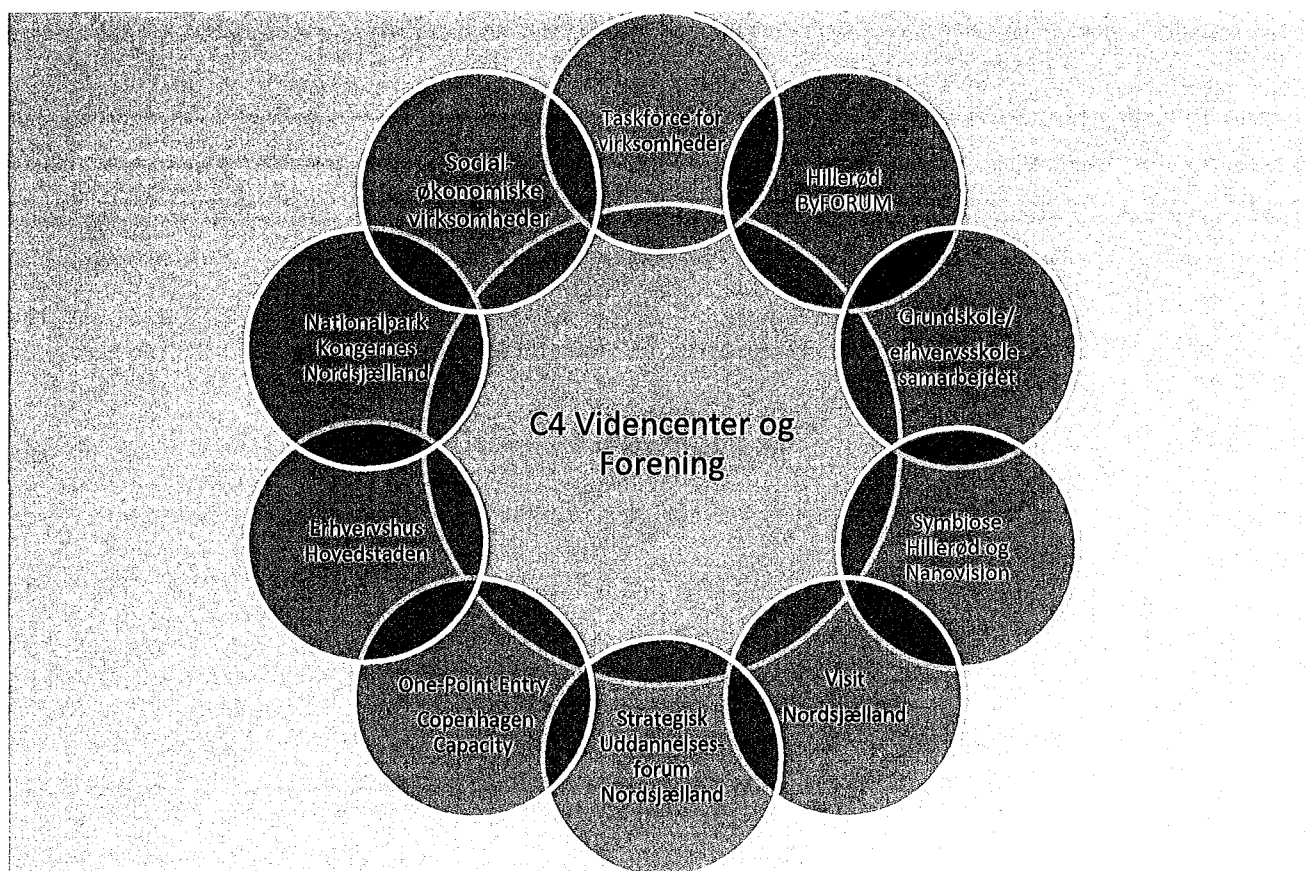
Taskforce for virksomheder

Hillerød ByFORUM

Grundskole/ erhvervsskole samarbejdet

Symbiose Hillerød og Nanovision

Visit Nordsjælland

Strategisk Uddannelsesforum Nordsjælland

One-Point Entry Copenhagen Capacity

Erhvervshus Hovedstaden

Nationalpark Kongernes Nordsjælland

Social-økonomiske virksomheder

C4 Videncenter og Forening